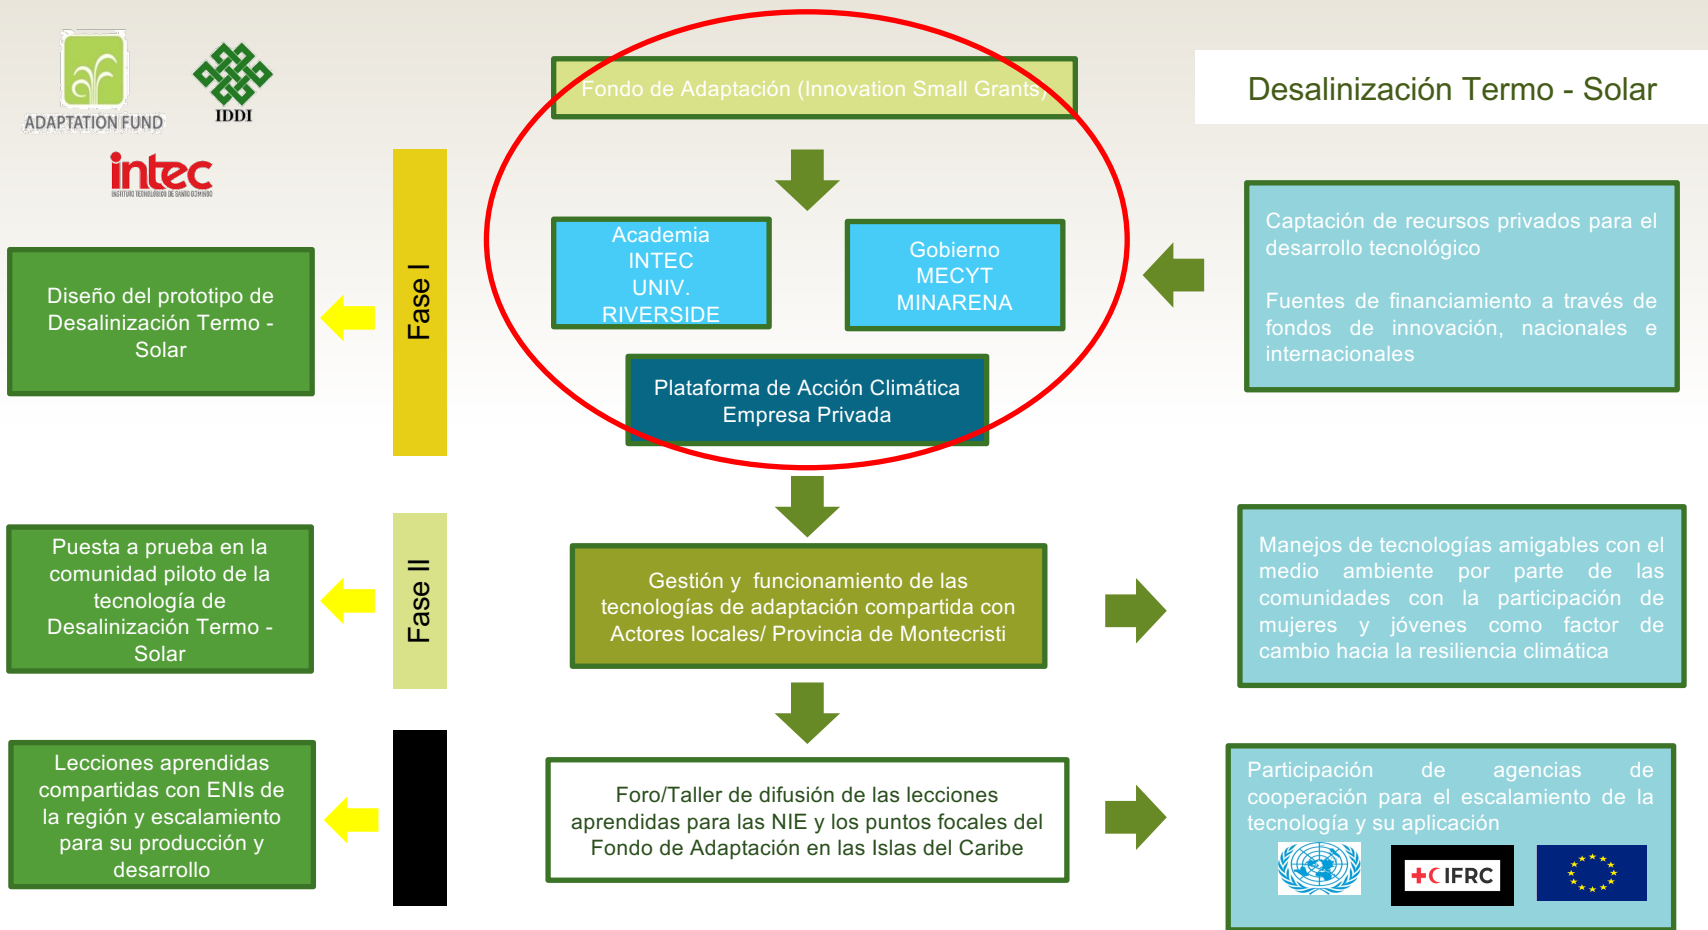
ADAPTATION FUND

IDDI

intec

INSTITUTO TECNOLÓGICO DE SANTO DOMINGO

Fondo de Adaptación (Innovation Small Grants)

Desalinización Termo - Solar

Academia
INTEC
UNIV.
RIVERSIDE

Gobierno
MECYT
MINARENA

Captación de recursos privados para el desarrollo tecnológico

Fuentes de financiamiento a través de fondos de innovación, nacionales e internacionales

Diseño del prototipo de Desalinización Termo - Solar

Fase I

Plataforma de Acción Climática
Empresa Privada

Puesta a prueba en la comunidad piloto de la tecnología de Desalinización Termo - Solar

Fase II

Gestión y funcionamiento de las tecnologías de adaptación compartida con Actores locales/ Provincia de Montecristi

Manejos de tecnologías amigables con el medio ambiente por parte de las comunidades con la participación de mujeres y jóvenes como factor de cambio hacia la resiliencia climática

Lecciones aprendidas compartidas con ENIs de la región y escalamiento para su producción y desarrollo

Foro/Taller de difusión de las lecciones aprendidas para las NIE y los puntos focales del Fondo de Adaptación en las Islas del Caribe

Participación de agencias de cooperación para el escalamiento de la tecnología y su aplicación

IFRC